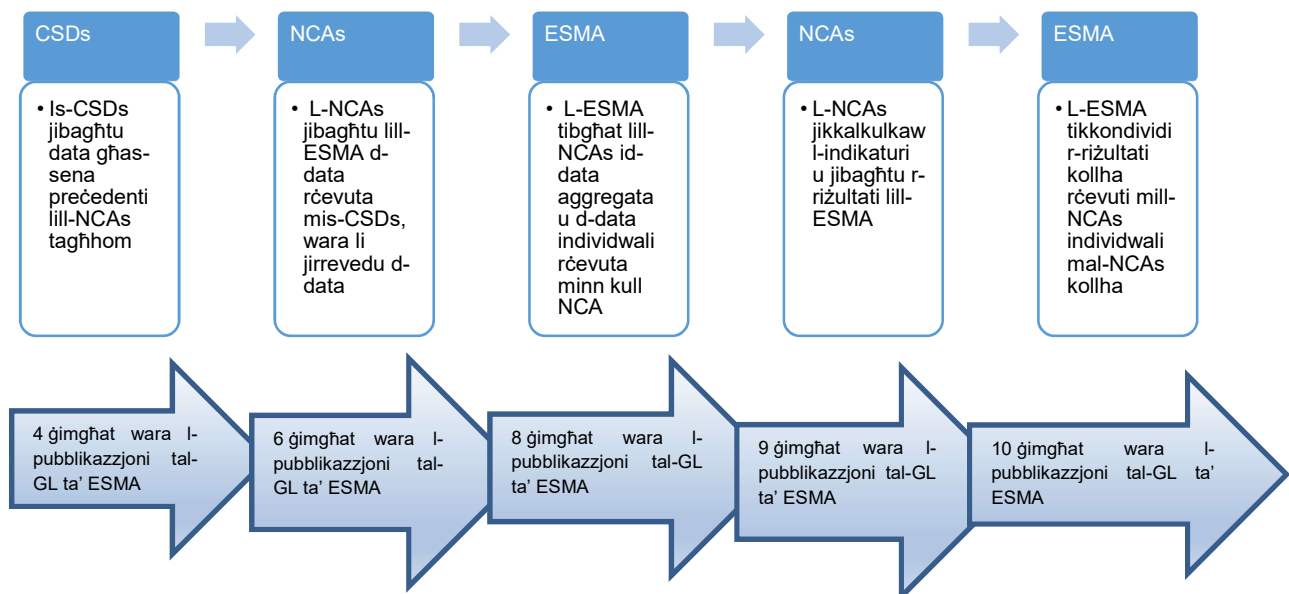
CSDs

• Is-CSDs jibagħtu data għas-sena preċedenti lill-NCAs tagħhom

NCAs

• L-NCAs jibagħtu lill-ESMA d-data rċevuta mis-CSDs, wara li jirrevedu d-data

ESMA

• L-ESMA tibgħat lill-NCAs id-data aggregata u d-data individwali rċevuta minn kull NCA

NCAs

• L-NCAs jikkalkulkaw l-indikaturi u jibagħtu r-riżultati lill-ESMA

ESMA

• L-ESMA tikkondividi r-riżultati kollha rċevuti mill-NCAs individwali mal-NCAs kollha

4 ġimgħat wara l-pubblikazzjoni tal-GL ta' ESMA

6 ġimgħat wara l-pubblikazzjoni tal-GL ta' ESMA

8 ġimgħat wara l-pubblikazzjoni tal-GL ta' ESMA

9 ġimgħat wara l-pubblikazzjoni tal-GL ta' ESMA

10 ġimgħat wara l-pubblikazzjoni tal-GL ta' ESMA